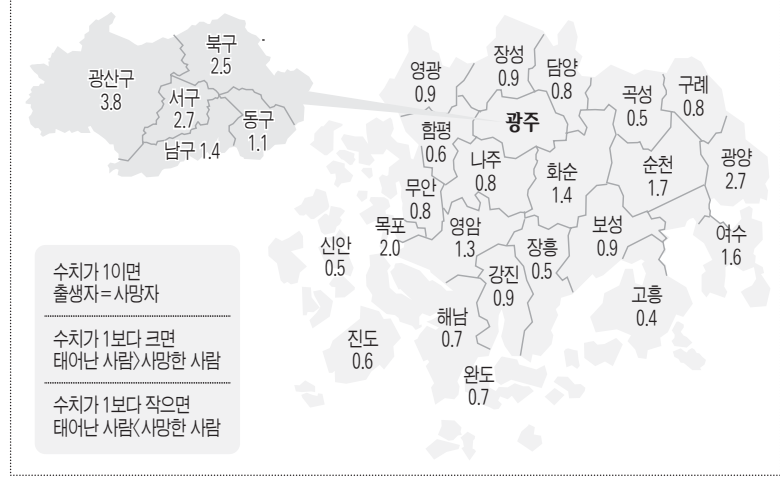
북구
2.5

광산구
3.8

서구
2.7

동구
1.1

남구 1.4

영광
0.9

장성
0.9

담양
0.8

곡성
0.5

구례
0.8

광주

함평
0.6

나주
0.8

화순
1.4

순천
1.7

광양
2.7

무안
0.8

목포
2.0

영암
1.3

보성
0.9

여수
1.6

신안
0.5

장흥
0.5

강진
0.9

고흥
0.4

해남
0.7

진도
0.6

완도
0.7

수치가 1이면
출생자=사망자

수치가 1보다 크면
태어난 사람>사망한 사람

수치가 1보다 작으면
태어난 사람<사망한 사람